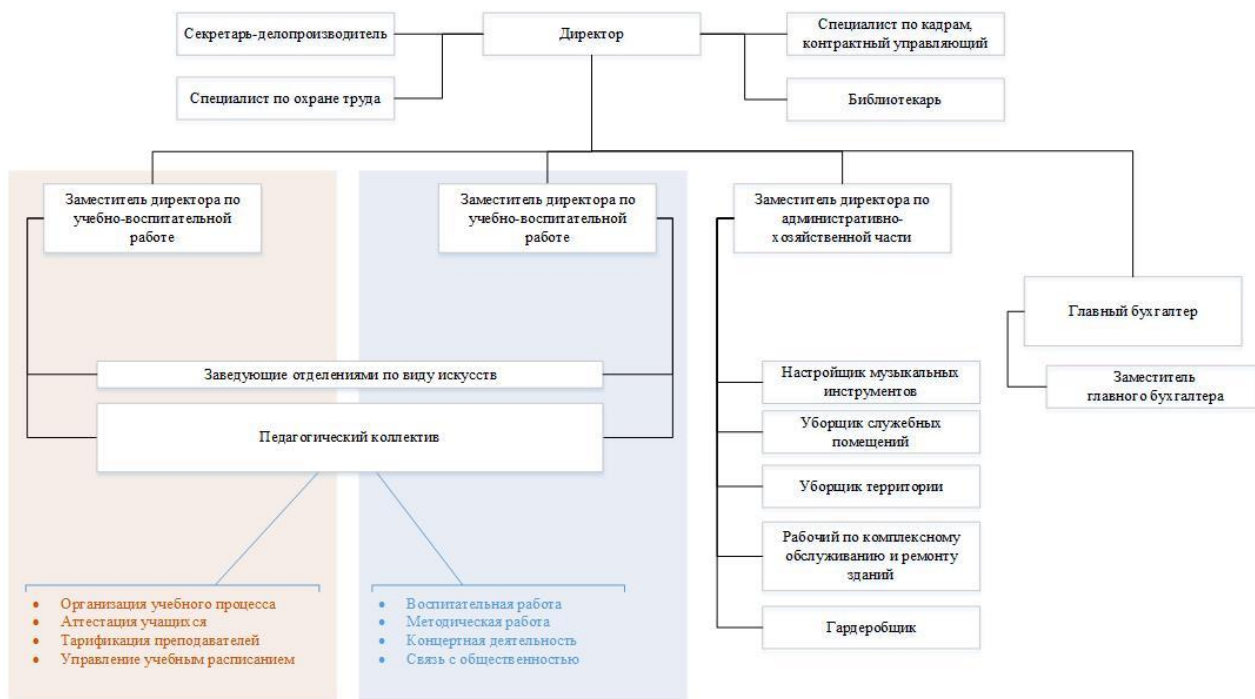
Секретарь-делопроизводитель

Директор

Специалист по кадрам, контрактный управляющий

Специалист по охране труда

Библиотекарь

Заместитель директора по учебно-воспитательной работе

Заместитель директора по учебно-воспитательной работе

Заместитель директора по административно-хозяйственной части

Главный бухгалтер

Заместитель главного бухгалтера

Заведующие отделениями по виду искусств

Педагогический коллектив

Настройщик музыкальных инструментов

Уборщик служебных помещений

Уборщик территории

Рабочий по комплексному обслуживанию и ремонту зданий

Гардеробщик

• Организация учебного процесса
• Аттестация учащихся
• Тарификация преподавателей
• Управление учебным расписанием

• Воспитательная работа
• Методическая работа
• Концертная деятельность
• Связь с общественностью